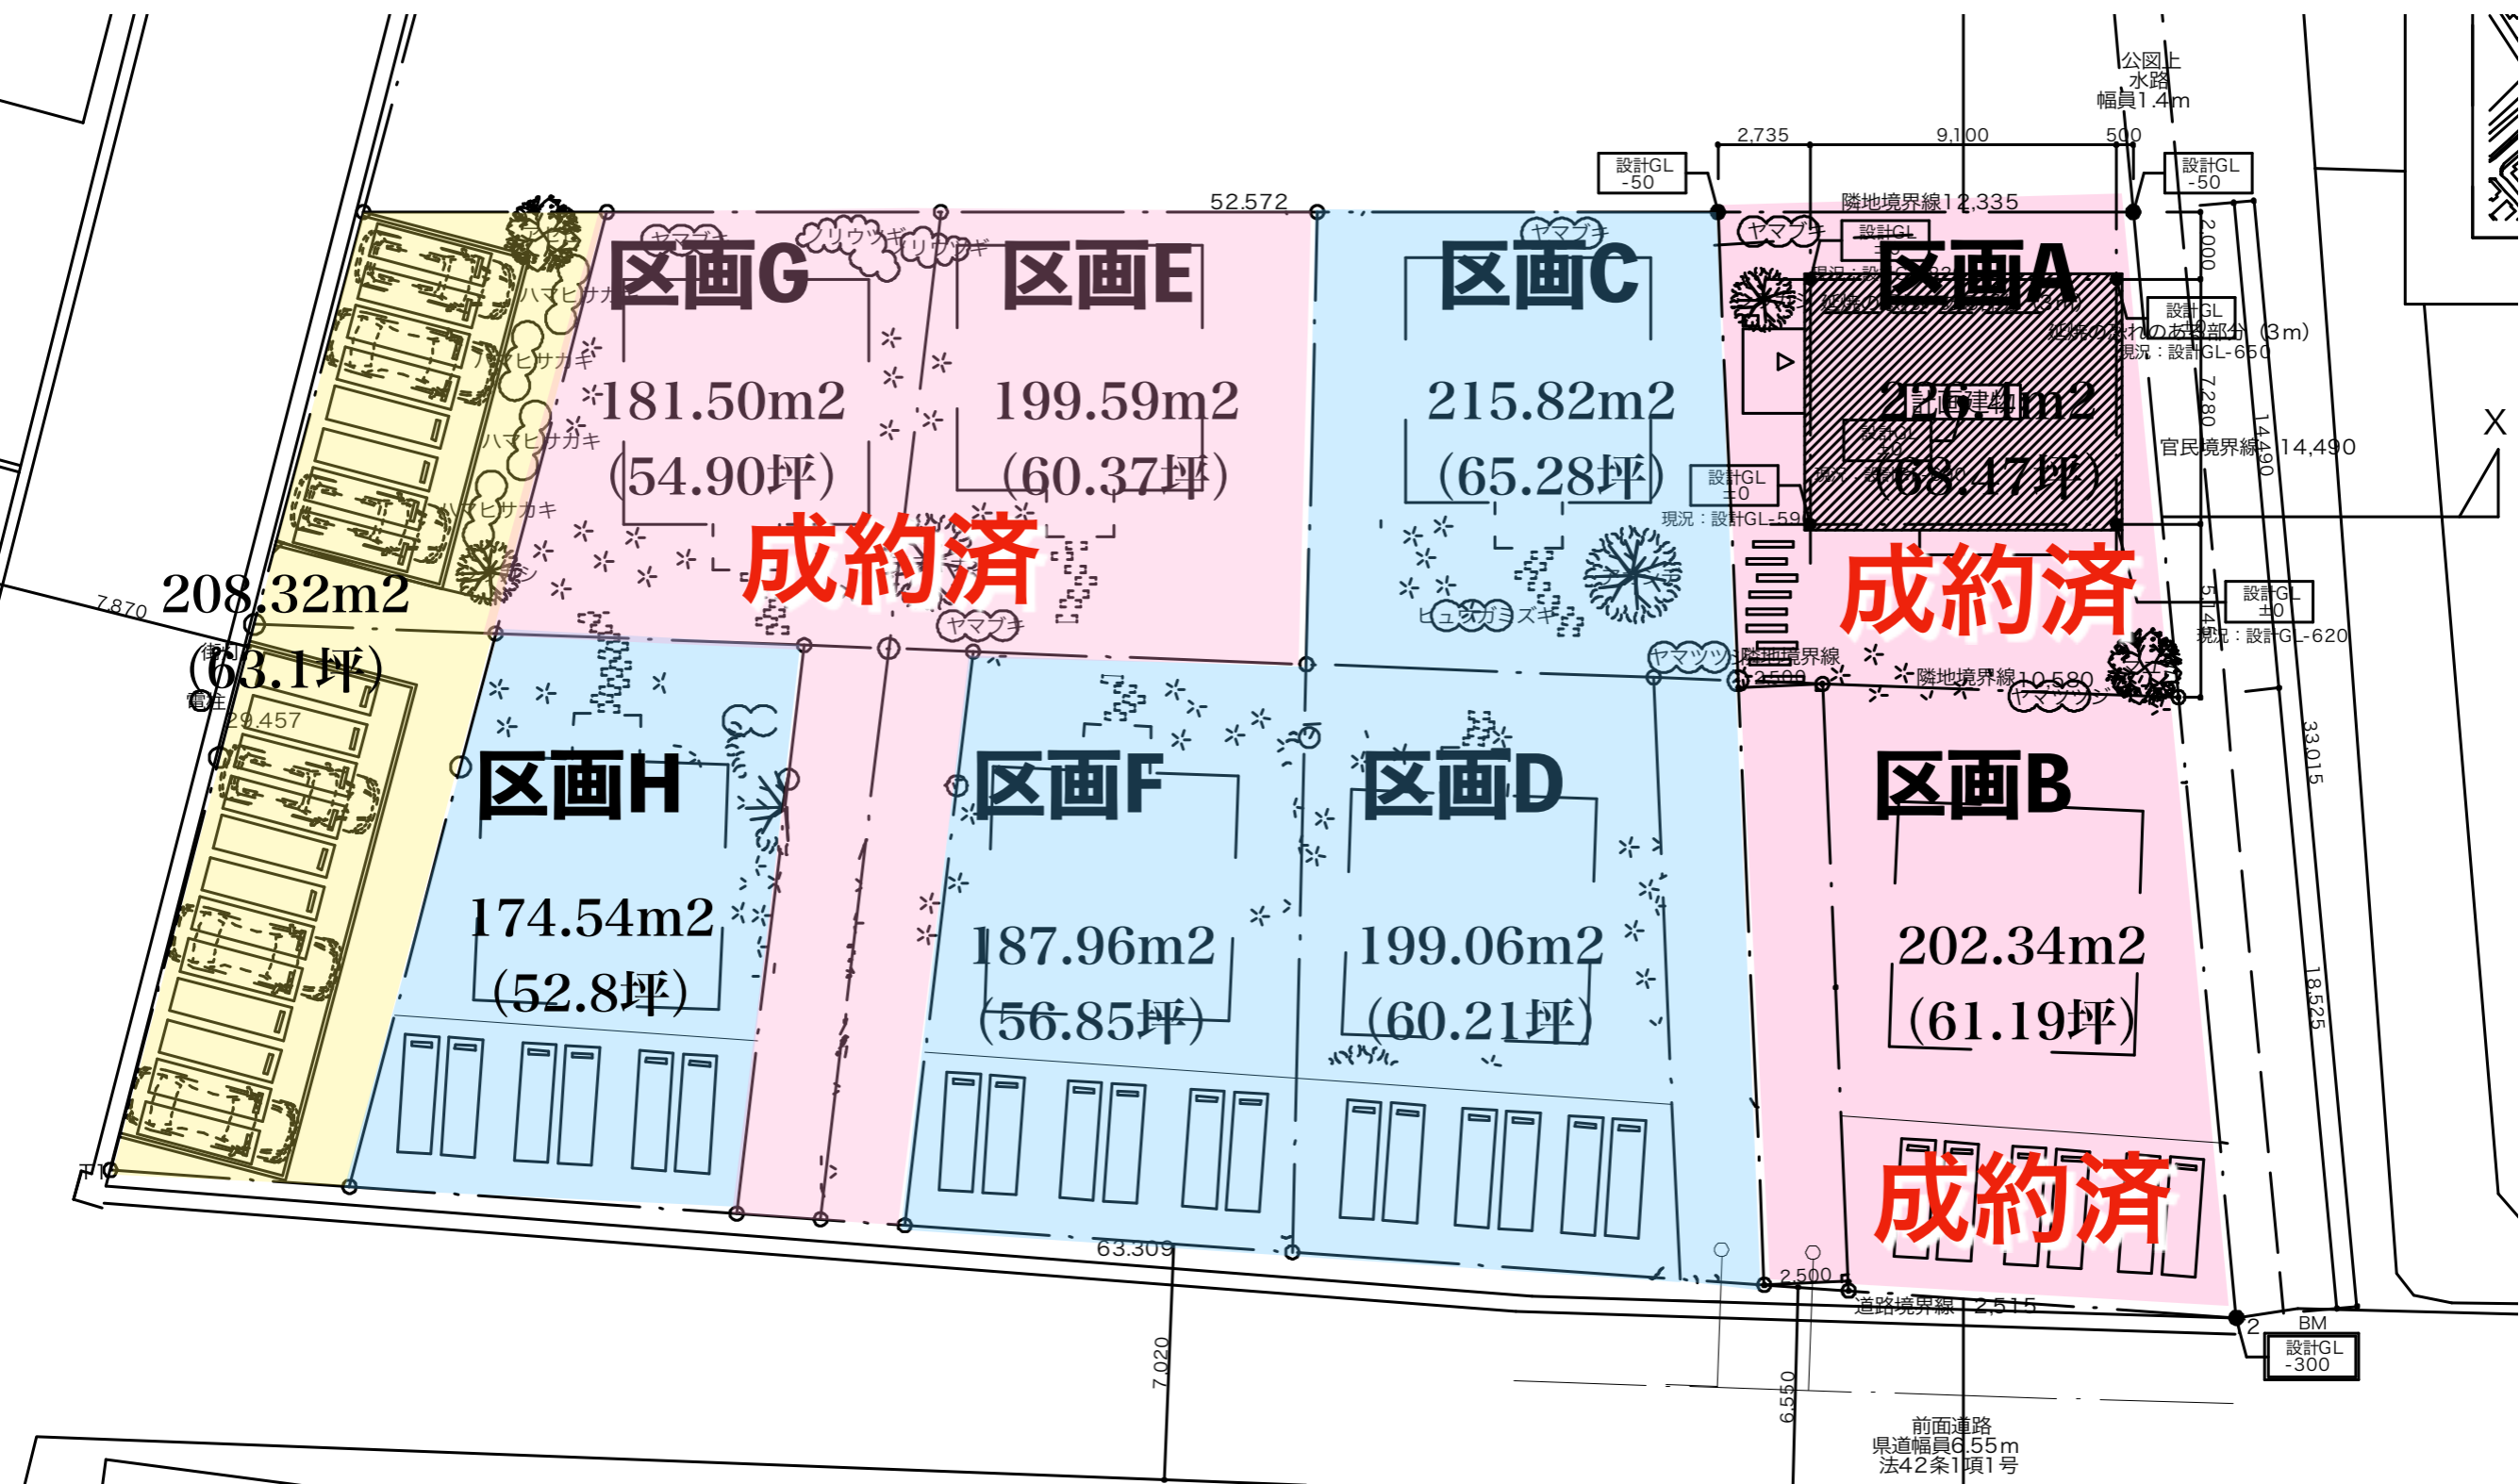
公図上
水路
幅員1.4m

2,735
9,100
500

設計GL
-50

設計GL
-50

52.572

隣地境界線12,335

区画G
ヤマブキ
ハクリウツギ
ハクリウツギ
181.50m2
(54.90坪)

区画E
199.59m2
(60.37坪)

成約済

区画C
ヤマブキ
215.82m2
(65.28坪)

区画A
226.4m2
(68.47坪)
計画建物
設計GL
設計GL
擁壁の崩れのある部分(3m)
現況：設計GL-650
官民境界線 14,490
X
2,000
7,280
14,490

設計GL
±0
現況：設計GL-59

成約済

設計GL
±0
現況：設計GL-620

ハマヒサカキ
ハマヒサカキ
ハマヒサカキ
ハマヒサカキ

ヒュウガミズキ
ヤマブキ
ヤマツツジ
隣地境界線
2,500
隣地境界線10,580
ヤマツツジ

7,870
208.32m2
(63.1坪)
電柱
29.457

区画H
174.54m2
(52.8坪)

区画F
187.96m2
(56.85坪)

区画D
199.06m2
(60.21坪)

区画B
202.34m2
(61.19坪)

成約済

33,015
18,525

63.309
7,020
2,500
道路境界線 2,515
BM
設計GL
-300
6,550

前面道路
県道幅員6.55m
法42条1項1号